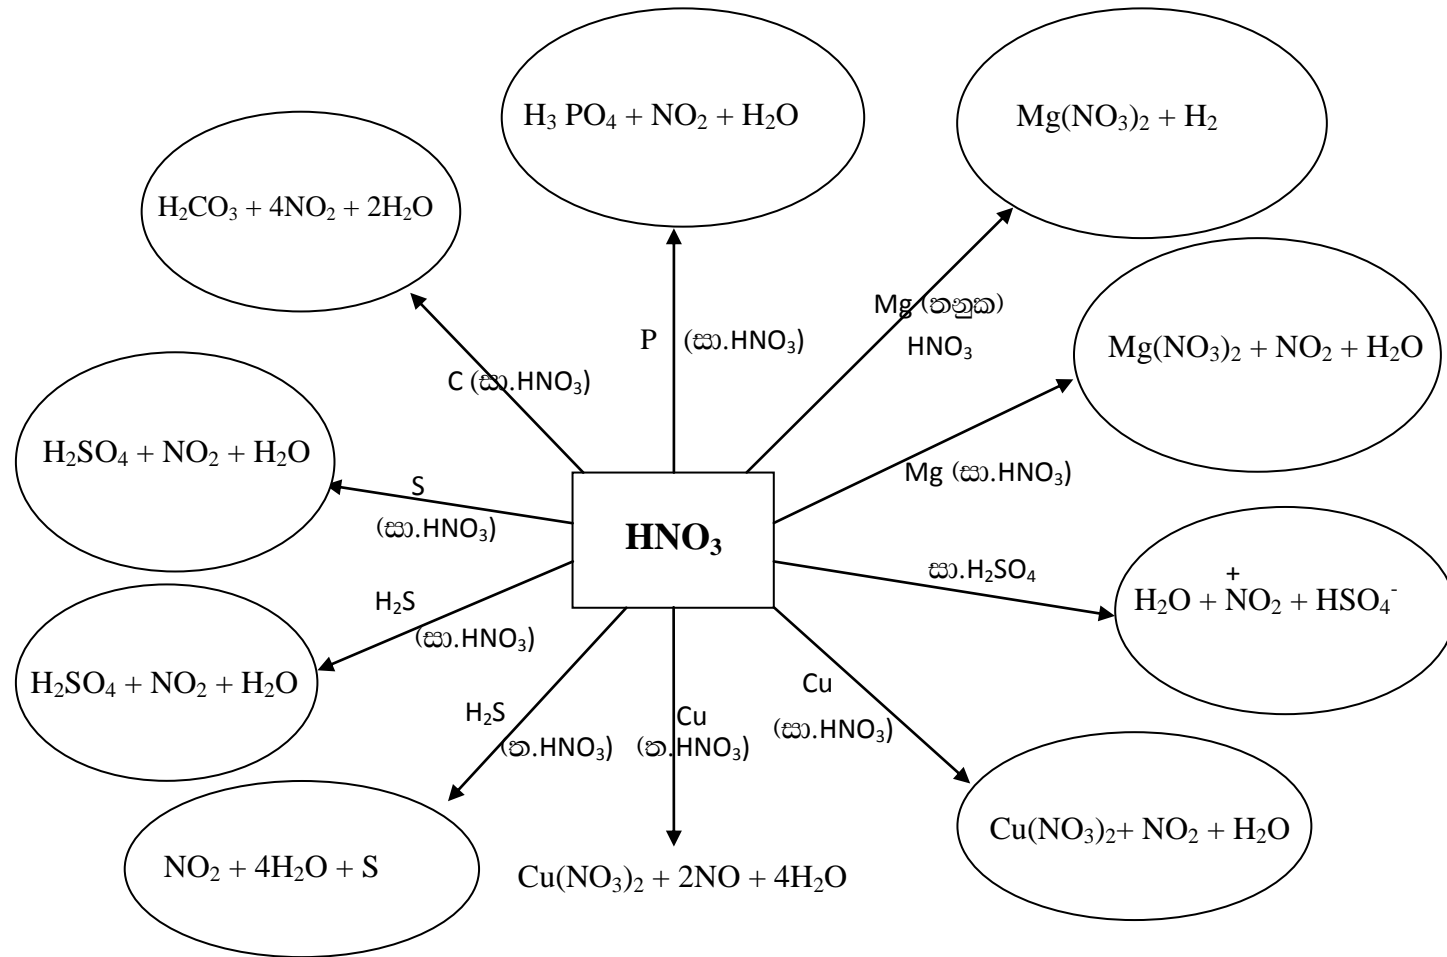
$H_3 PO_4 + NO_2 + H_2O$

$Mg(NO_3)_2 + H_2$

$H_2CO_3 + 4NO_2 + 2H_2O$

Mg (තනුක) $HNO_3$

P (සා.$HNO_3$)

C (සා.$HNO_3$)

$Mg(NO_3)_2 + NO_2 + H_2O$

$H_2SO_4 + NO_2 + H_2O$

S (සා.$HNO_3$)

Mg (සා.$HNO_3$)

**$HNO_3$**

සා.$H_2SO_4$

$H_2O + \overset{+}{N}O_2 + HSO_4^-$

$H_2S$ (සා.$HNO_3$)

$H_2SO_4 + NO_2 + H_2O$

Cu (සා.$HNO_3$)

$H_2S$ (ත.$HNO_3$)

Cu (ත.$HNO_3$)

$Cu(NO_3)_2 + NO_2 + H_2O$

$NO_2 + 4H_2O + S$

$Cu(NO_3)_2 + 2NO + 4H_2O$